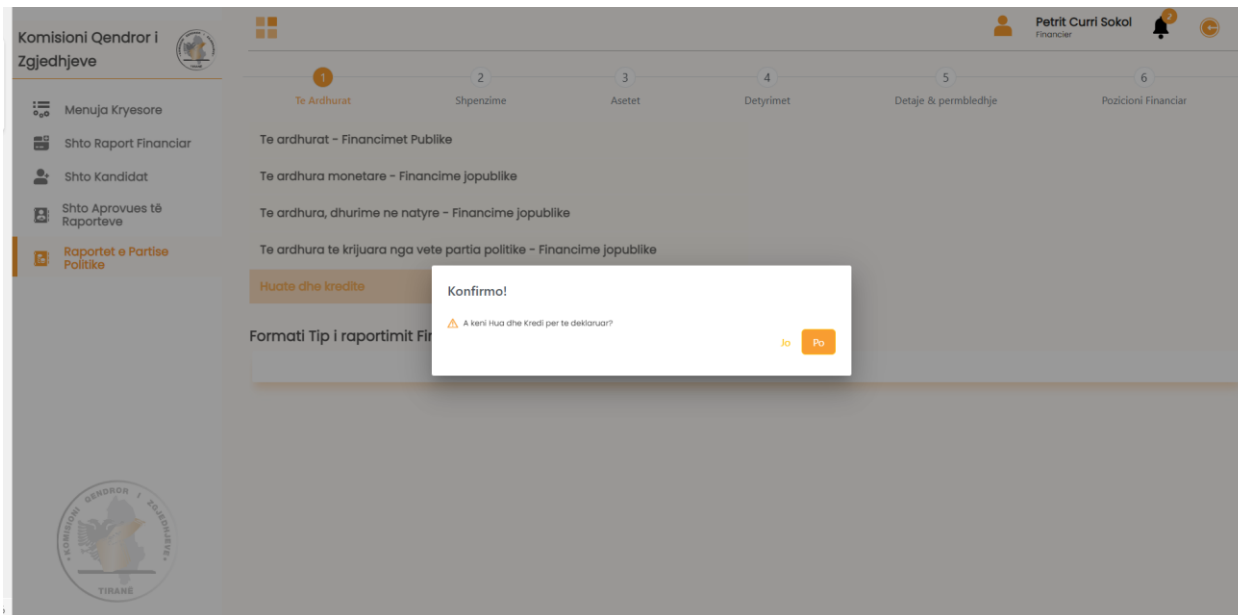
Komisioni Qendror i Zgjedhjeve

Menuja Kryesore
Shto Raport Financiar
Shto Kandidat
Shto Aprovues të Raporteve
Raportet e Partise Politike

Petrit Curri Sokol
Financier

1 Te Ardhurat
2 Shpenzime
3 Asetet
4 Detyrimet
5 Detaje & permbledhje
6 Pozicioni Financiar

Te ardhurat - Financimet Publike
Te ardhura monetare - Financime jopublike
Te ardhura, dhurime ne natyre - Financime jopublike
Te ardhura te krijuara nga vete partia politike - Financime jopublike
Huate dhe kredite

Formati Tip i raportimit Fi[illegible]

Konfirmo!
A keni Hua dhe Kredi per te deklaruar?
Jo
Po

KOMISIONI QENDROR I ZGJEDHJEVE
TIRANË